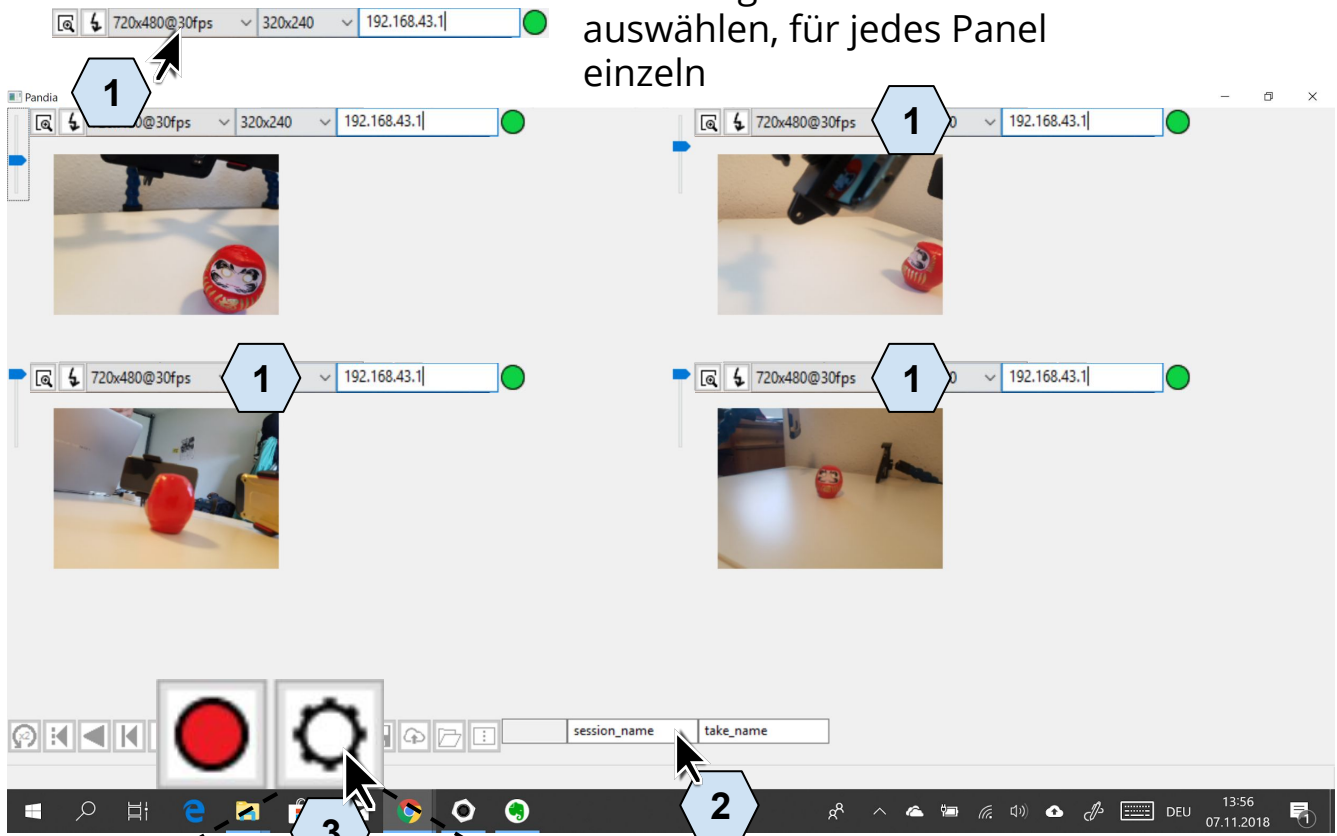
720x480@30fps 320x240 192.168.43.1

auswählen, für jedes Panel einzeln

1

Pandia

0@30fps 320x240 192.168.43.1

720x480@30fps 1 0 192.168.43.1

720x480@30fps 1 192.168.43.1

720x480@30fps 1 0 192.168.43.1

session_name take_name

2

3

DEU 13:56 07.11.2018